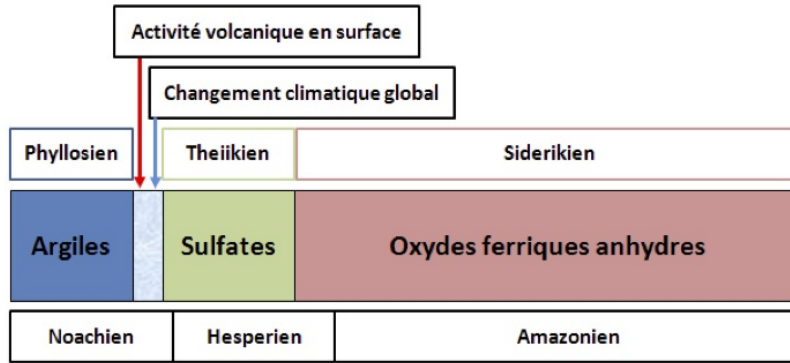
Activité volcanique en surface

Changement climatique global

| Phyllosien | Theiikien | Siderikien |
|---|---|---|
| Argiles | Sulfates | Oxydes ferriques anhydres |

| Noachien | Hesperien | Amazonien |
|---|---|---|